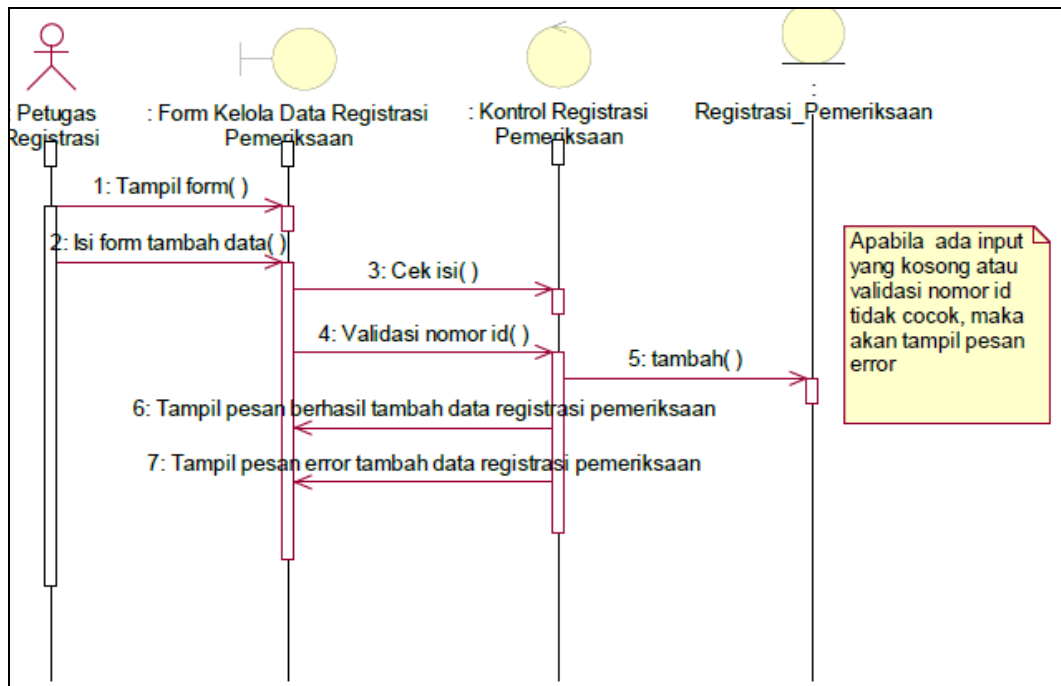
: Petugas Registrasi

: Form Kelola Data Registrasi Pemeriksaan

: Kontrol Registrasi Pemeriksaan

: Registrasi_Pemeriksaan

1: Tampil form( )

2: Isi form tambah data( )

3: Cek isi( )

4: Validasi nomor id( )

5: tambah( )

6: Tampil pesan berhasil tambah data registrasi pemeriksaan

7: Tampil pesan error tambah data registrasi pemeriksaan

Apabila ada input yang kosong atau validasi nomor id tidak cocok, maka akan tampil pesan error